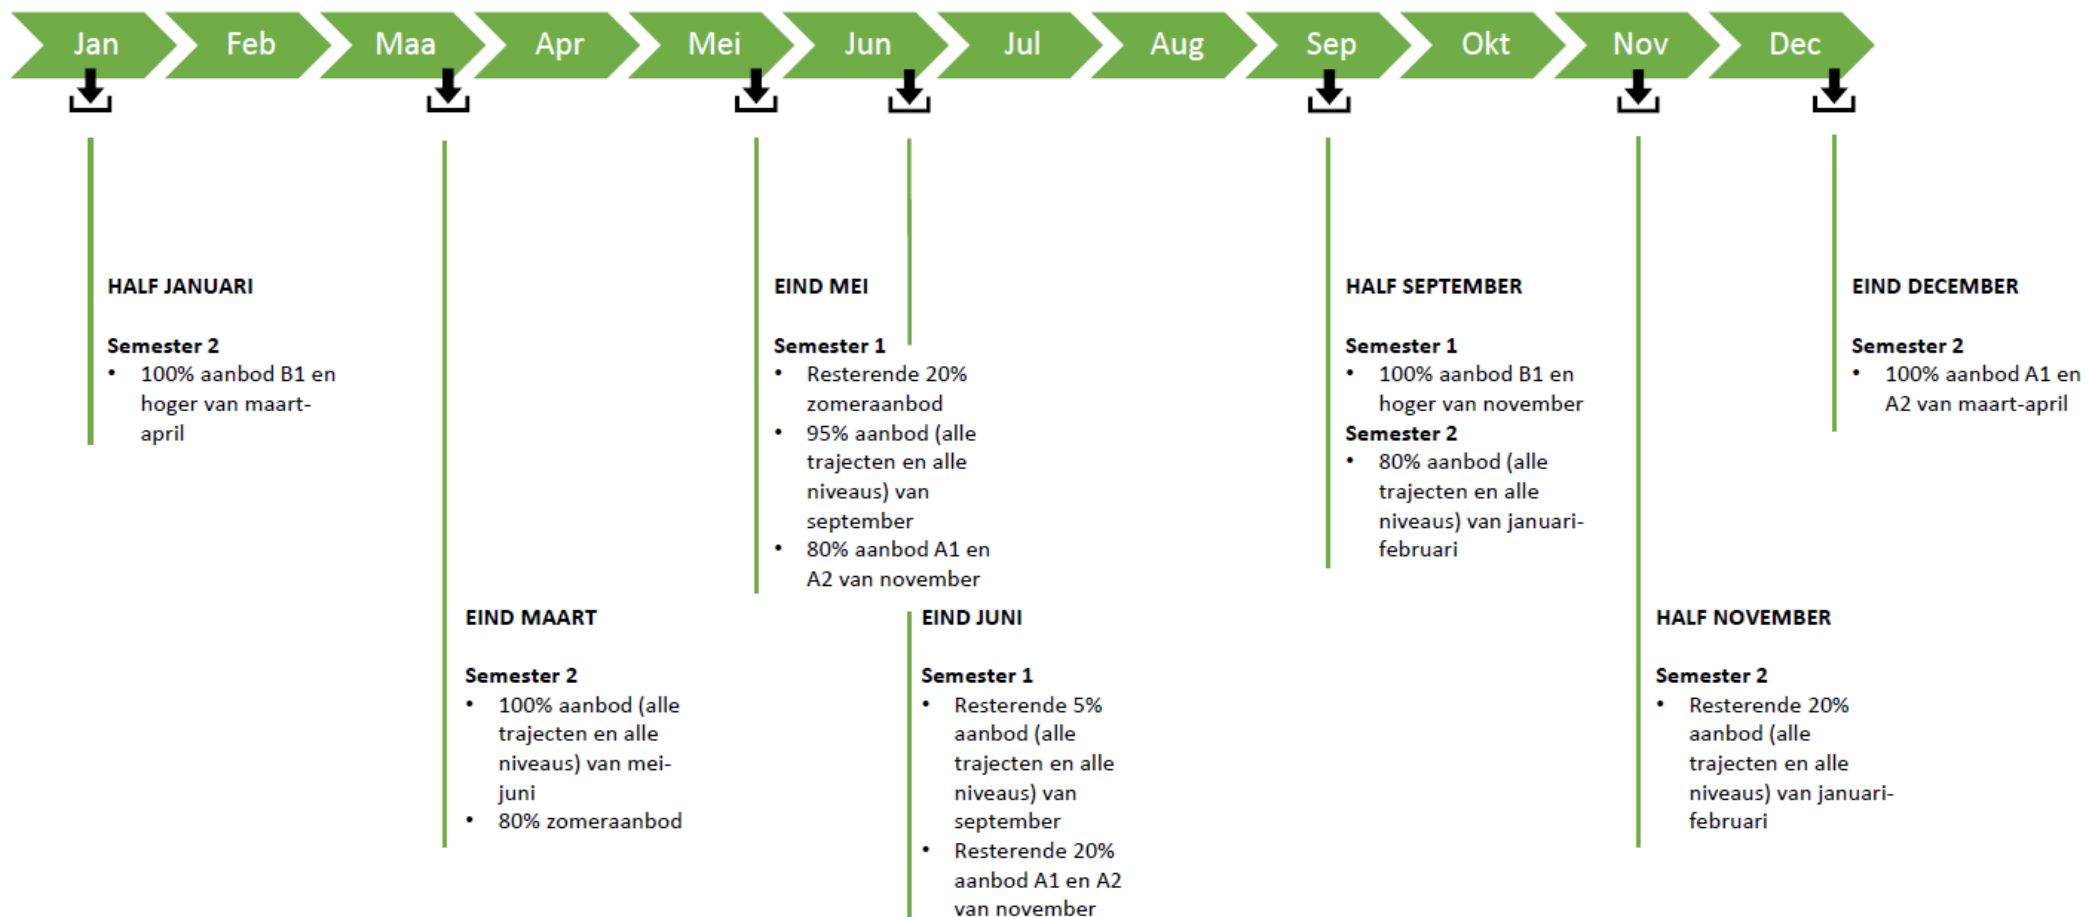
Jan Feb Maa Apr Mei Jun Jul Aug Sep Okt Nov Dec

HALF JANUARI

Semester 2
• 100% aanbod B1 en hoger van maart-april

EIND MAART

Semester 2
• 100% aanbod (alle trajecten en alle niveaus) van mei-juni
• 80% zomeraanbod

EIND MEI

Semester 1
• Resterende 20% zomeraanbod
• 95% aanbod (alle trajecten en alle niveaus) van september
• 80% aanbod A1 en A2 van november

EIND JUNI

Semester 1
• Resterende 5% aanbod (alle trajecten en alle niveaus) van september
• Resterende 20% aanbod A1 en A2 van november

HALF SEPTEMBER

Semester 1
• 100% aanbod B1 en hoger van november
Semester 2
• 80% aanbod (alle trajecten en alle niveaus) van januari-februari

HALF NOVEMBER

Semester 2
• Resterende 20% aanbod (alle trajecten en alle niveaus) van januari-februari

EIND DECEMBER

Semester 2
• 100% aanbod A1 en A2 van maart-april